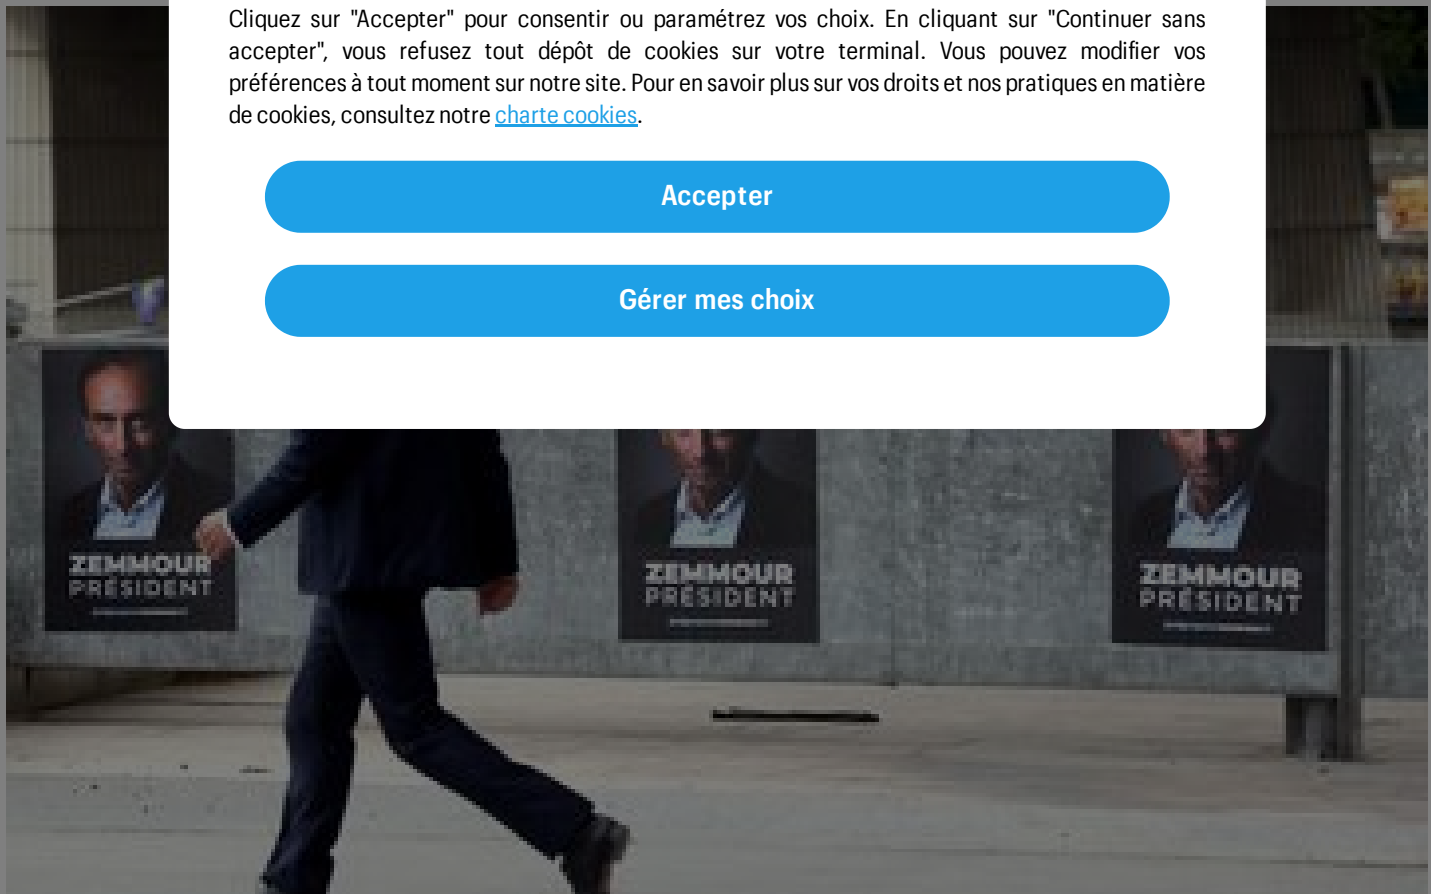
Cliquez sur "Accepter" pour consentir ou paramétrez vos choix. En cliquant sur "Continuer sans accepter", vous refusez tout dépôt de cookies sur votre terminal. Vous pouvez modifier vos préférences à tout moment sur notre site. Pour en savoir plus sur vos droits et nos pratiques en matière de cookies, consultez notre charte cookies.

Accepter

Gérer mes choix

ZEMMOUR PRÉSIDENT

ZEMMOUR PRÉSIDENT

ZEMMOUR PRÉSIDENT